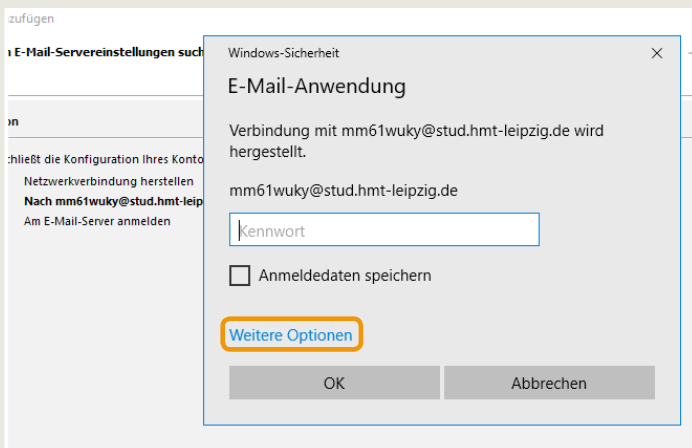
zufügen

n E-Mail-Servereinstellungen such

on

chließt die Konfiguration Ihres Konto

Netzwerkverbindung herstellen

Nach mm61wuky@stud.hmt-leip

Am E-Mail-Server anmelden

Windows-Sicherheit

×

E-Mail-Anwendung

Verbindung mit mm61wuky@stud.hmt-leipzig.de wird hergestellt.

mm61wuky@stud.hmt-leipzig.de

Kennwort

Anmeldedaten speichern

Weitere Optionen

OK

Abbrechen